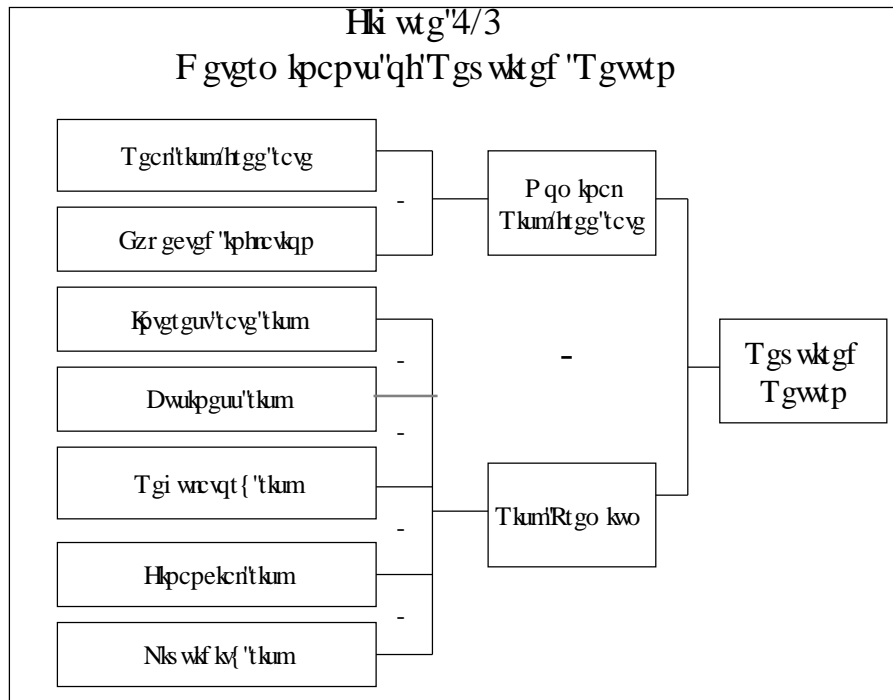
Hki wtg"4/3
F gvgto kpcpwu"qh"Tgs wktgf "Tgwtp

Tgcn"tkum/htgg"tcvg

Gzr gevgf "kphncvkqp

Kpvgtguv"tcvg"tkum

Dwukpguu"tkum

Tgi wncvqt{ "tkum

Hkpcpekcn"tkum

Nks wkf kv{ "tkum

P qo kpcn Tkum/htgg"tcvg

Tkum"Rtgo kwo

Tgs wktgf Tgwtp

-

-

-

-

-

-